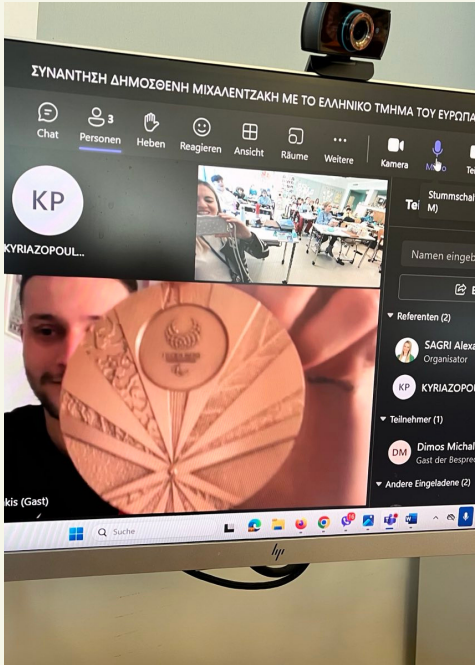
ΣΥΝΑΝΤΗΣΗ ΔΗΜΟΣΘΕΝΗ ΜΙΧΑΛΕΝΤΖΑΚΗ ΜΕ ΤΟ ΕΛΛΗΝΙΚΟ ΤΜΗΜΑ ΤΟΥ ΕΥΡΩΠΑ

Chat
3
Personen
Heben
Reagieren
Ansicht
Räume
Weitere
Kamera
Mikro
Te

KP
KYRIAZOPOUL...

Tei
Stummschal
M)

Namen eingeb

Referenten (2)
SAGRI Alexa
Organisator
KP KYRIAZOPOU

Teilnehmer (1)
DM Dimos Michal
Gast der Bespre

Andere Eingeladene (2)

kis (Gast)

Suche

hp